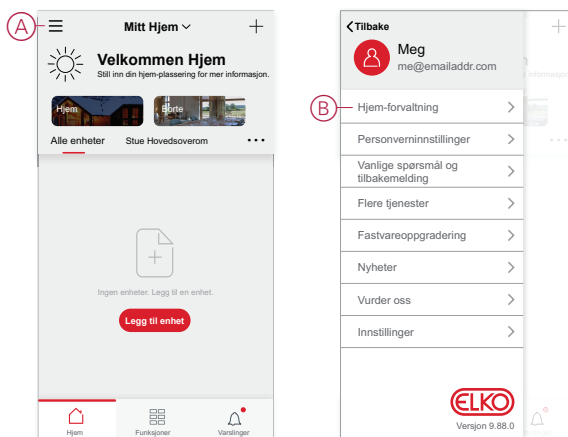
A

Mitt Hjem

Velkommen Hjem

Still inn din hjem-plassering for mer informasjon.

Hjem

Borte

Alle enheter

Stue

Hovedsoverom

Ingen enheter. Legg til en enhet.

Legg til enhet

Hjem

Funksjoner

Varslinger

Tilbake

Meg

me@emailaddr.com

B

Hjem-forvaltning

Personverninnstillinger

Vanlige spørsmål og tilbakemelding

Flere tjenester

Fastvareoppgradering

Nyheter

Vurder oss

Innstillinger

ELKO

Versjon 9.88.0